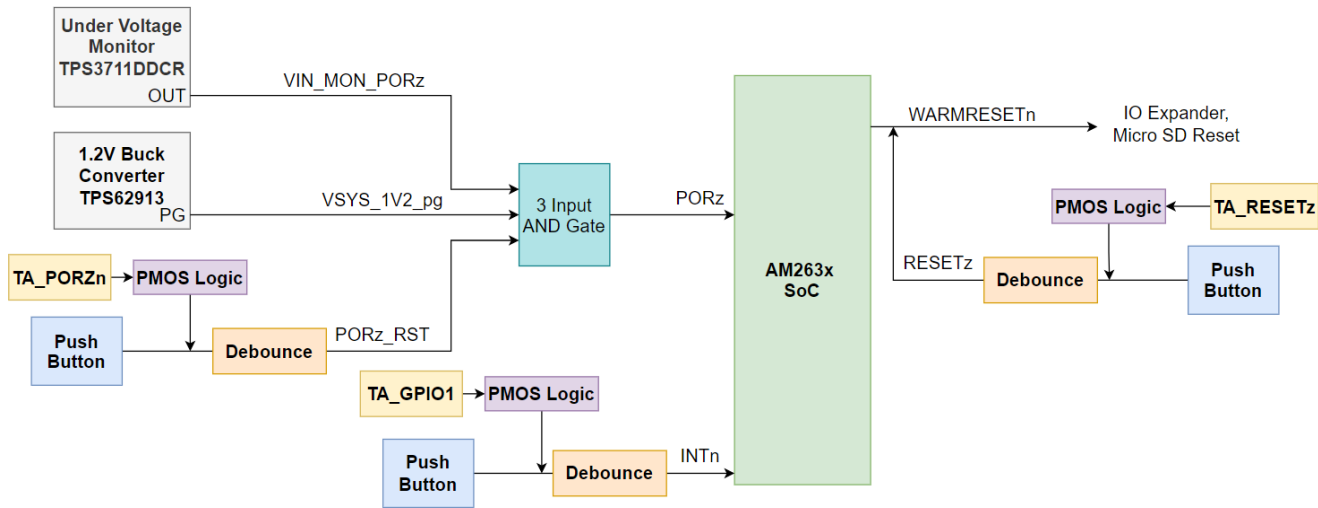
Under Voltage Monitor TPS3711DDCR
OUT

VIN_MON_PORz

1.2V Buck Converter TPS62913
PG

VSYS_1V2_pg

3 Input AND Gate

PORz

AM263x SoC

WARMRESETn

IO Expander, Micro SD Reset

PMOS Logic

TA_RESETz

RESETz

Debounce

Push Button

TA_PORZn

PMOS Logic

Push Button

Debounce

PORz_RST

TA_GPIO1

PMOS Logic

Push Button

Debounce

INTn